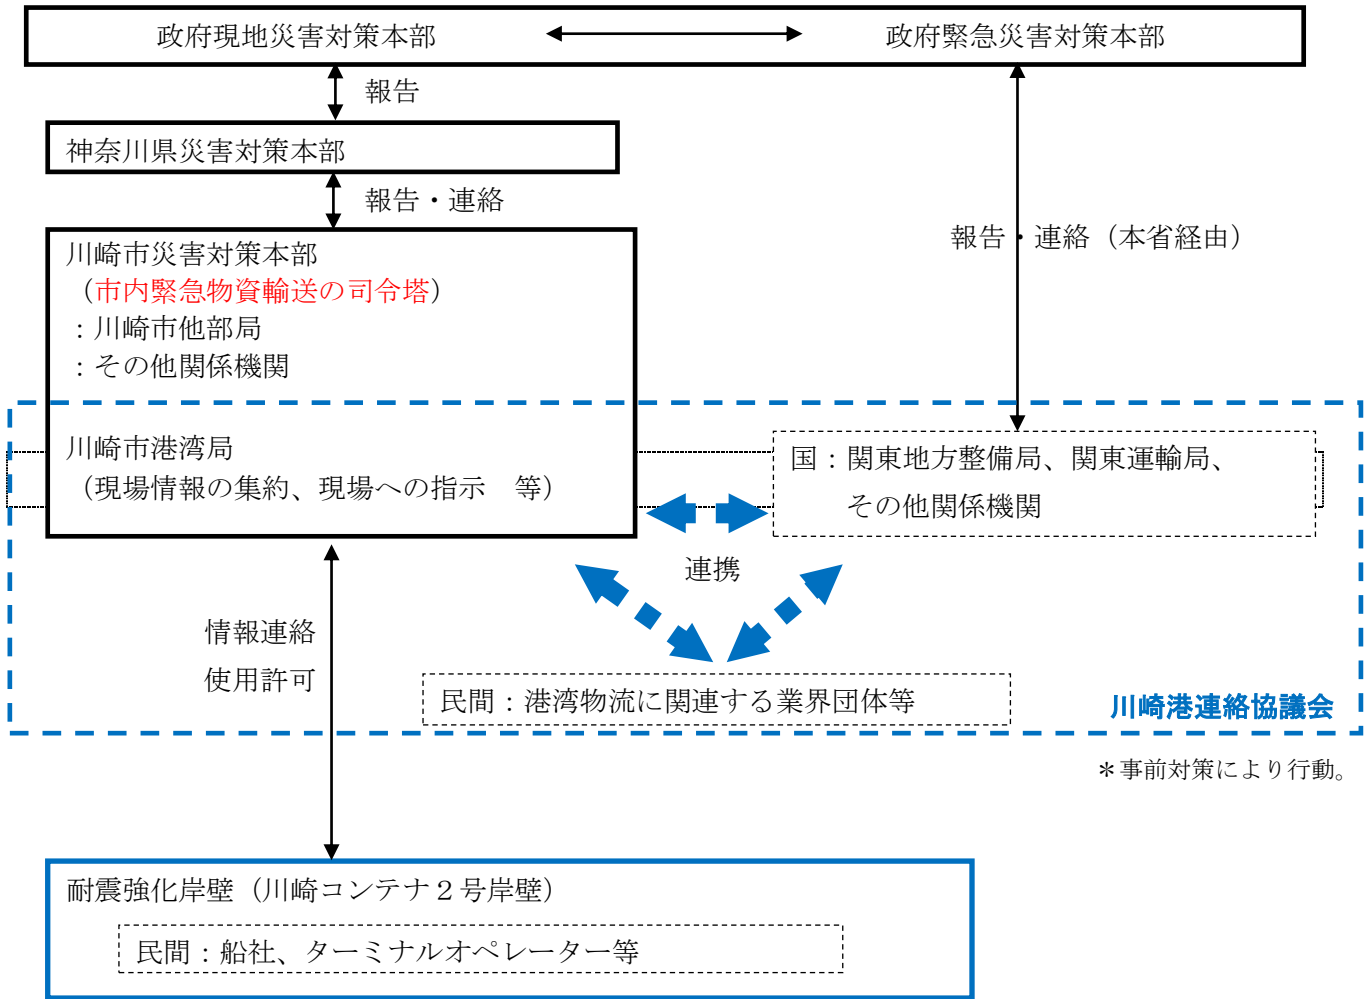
政府現地災害対策本部

政府緊急災害対策本部

報告

神奈川県災害対策本部

報告・連絡

報告・連絡（本省経由）

川崎市災害対策本部
（市内緊急物資輸送の司令塔）
：川崎市他部局
：その他関係機関

川崎市港湾局
（現場情報の集約、現場への指示　等）

国：関東地方整備局、関東運輸局、
その他関係機関

連携

情報連絡
使用許可

民間：港湾物流に関連する業界団体等

川崎港連絡協議会

＊事前対策により行動。

耐震強化岸壁（川崎コンテナ２号岸壁）

民間：船社、ターミナルオペレーター等